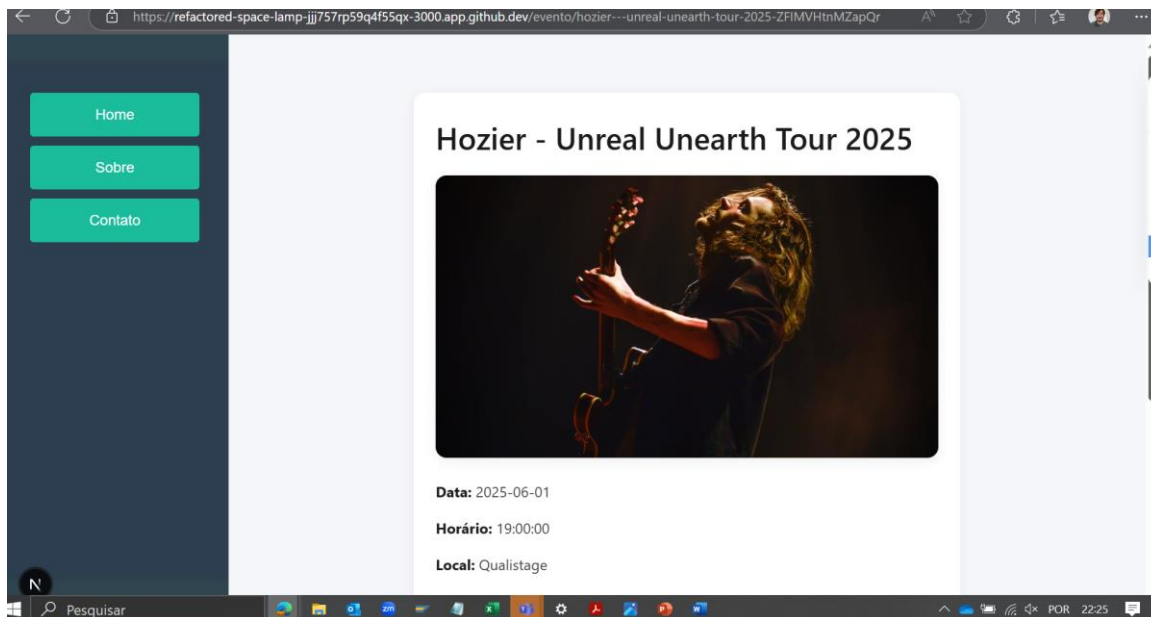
https://refactored-space-lamp-jjj757rp59q4f55qx-3000.app.github.dev/evento/hozier---unreal-unearth-tour-2025-ZFIMVHtnMZapQr

Home

Sobre

Contato

Hozier - Unreal Unearth Tour 2025

**Data:** 2025-06-01

**Horário:** 19:00:00

**Local:** Qualistage

N

Pesquisar

POR 22:25